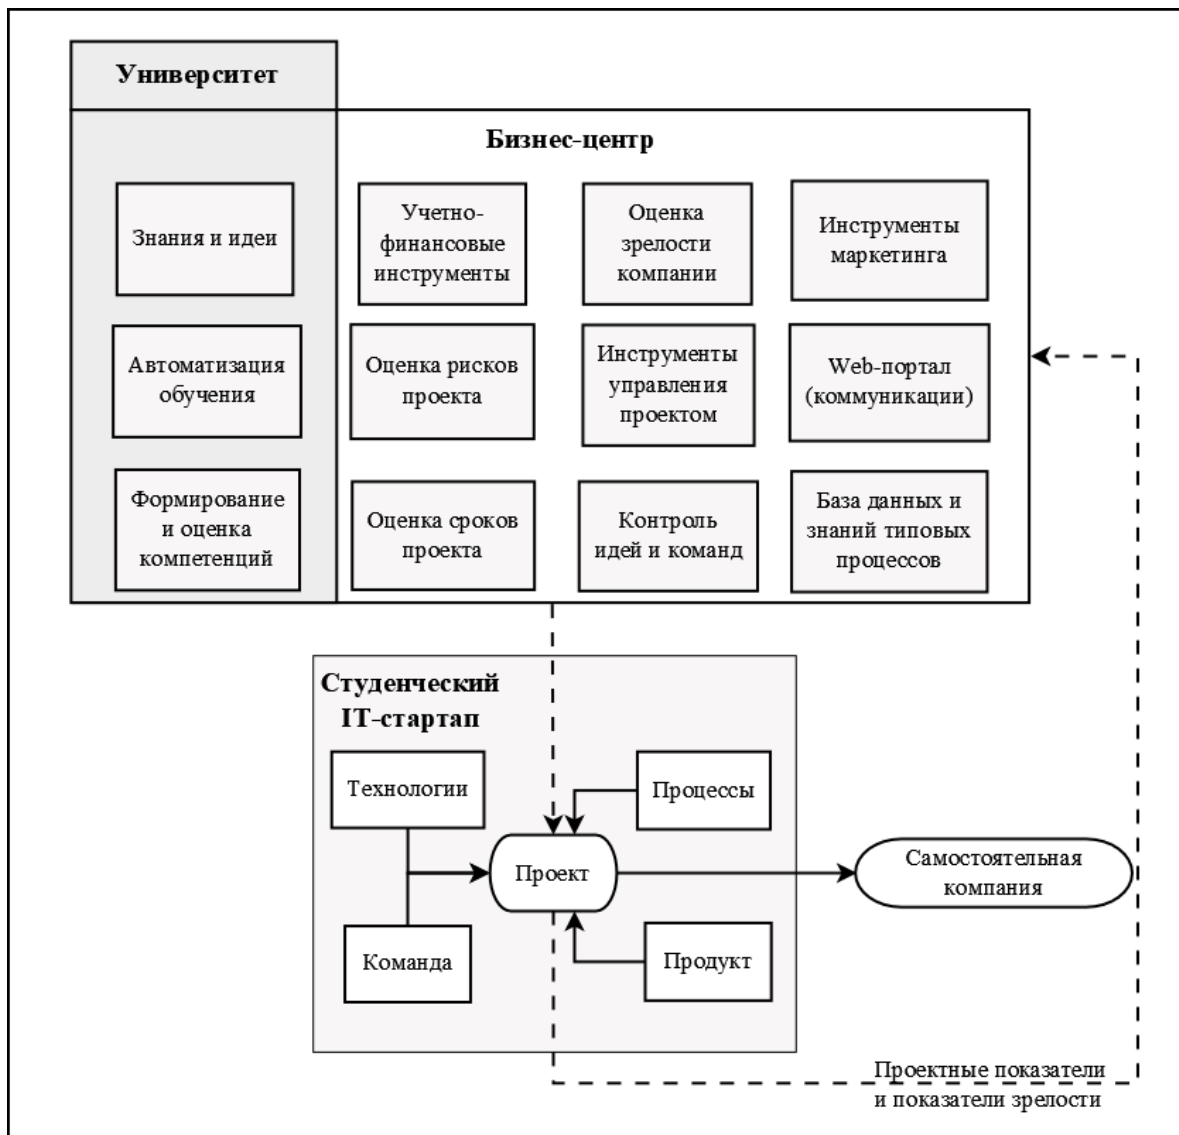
Университет

Бизнес-центр

Знания и идеи

Автоматизация обучения

Формирование и оценка компетенций

Учетно-финансовые инструменты

Оценка зрелости компании

Инструменты маркетинга

Оценка рисков проекта

Инструменты управления проектом

Web-портал (коммуникации)

Оценка сроков проекта

Контроль идей и команд

База данных и знаний типовых процессов

Студенческий IT-стартап

Технологии

Процессы

Проект

Самостоятельная компания

Команда

Продукт

Проектные показатели и показатели зрелости